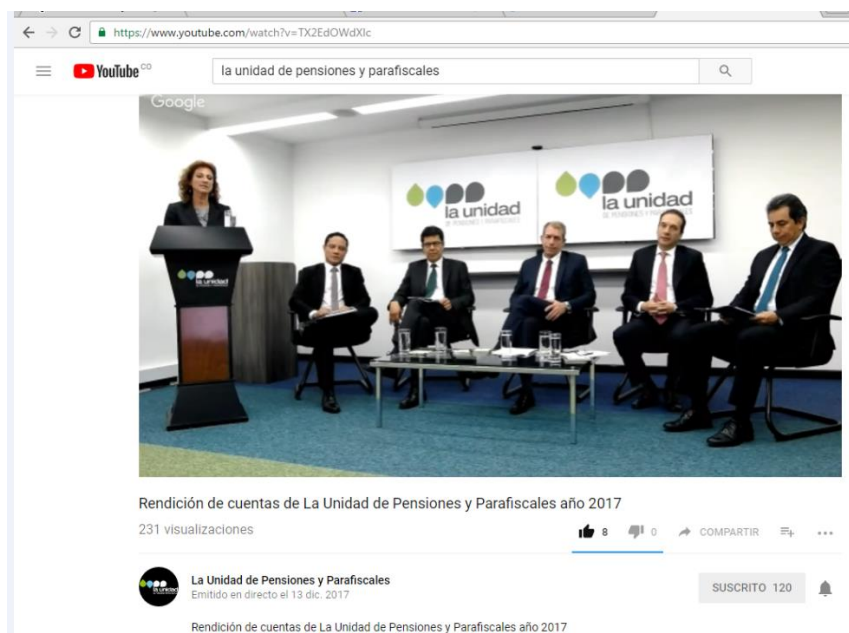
https://www.youtube.com/watch?v=TX2EdOWdXlc

YouTube CO

la unidad de pensiones y parafiscales

Google

la unidad

la unidad
DE PENSIONES Y PARAFISCALES

la unidad

Rendición de cuentas de La Unidad de Pensiones y Parafiscales año 2017

231 visualizaciones

8 0 COMPARTIR

La Unidad de Pensiones y Parafiscales
Emitido en directo el 13 dic. 2017

SUSCRITO 120

Rendición de cuentas de La Unidad de Pensiones y Parafiscales año 2017